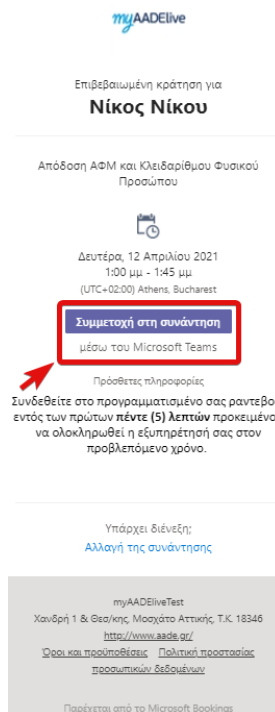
myAADElive

Επιβεβαιωμένη κράτηση για
Νίκος Νίκου

Απόδοση ΑΦΜ και Κλειδαρίθμου Φυσικού Προσώπου

Δευτέρα, 12 Απριλίου 2021
1:00 μμ - 1:45 μμ
(UTC+02:00) Athens, Bucharest

Συμμετοχή στη συνάντηση
μέσω του Microsoft Teams

Πρόσθετες πληροφορίες
Συνδεθείτε στο προγραμματισμένο σας ραντεβο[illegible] εντός των πρώτων πέντε (5) λεπτών προκειμέν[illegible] να ολοκληρωθεί η εξυπηρέτησή σας στον προβλεπόμενο χρόνο.

Υπάρχει διένεξη;
Αλλαγή της συνάντησης

myAADEliveTest
Χανδρή 1 & Θεσ/κης, Μοσχάτο Αττικής, Τ.Κ. 18346
http://www.aade.gr/
Όροι και προϋποθέσεις Πολιτική προστασίας προσωπικών δεδομένων

Παρέχεται από το Microsoft Bookings